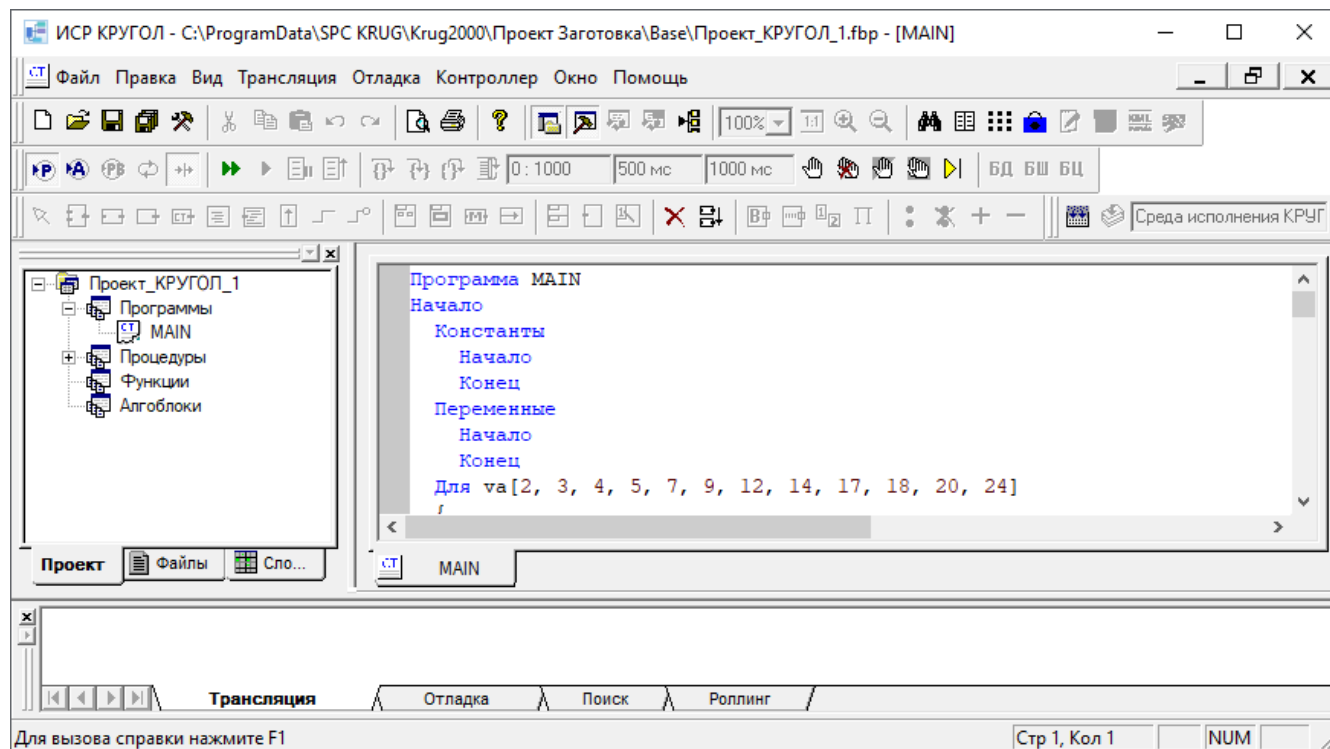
ИСР КРУГОЛ - C:\ProgramData\SPC KRUG\Krug2000\Проект Заготовка\Base\Проект_КРУГОЛ_1.fbp - [MAIN]

Файл Правка Вид Трансляция Отладка Контроллер Окно Помощь

100%

0 : 1000 500 мс 1000 мс

БД БШ БЦ

Среда исполнения КРУГ

Проект_КРУГОЛ_1
Программы
MAIN
Процедуры
Функции
Алгоблоки

Программа MAIN
Начало
Константы
Начало
Конец
Переменные
Начало
Конец
Для va[2, 3, 4, 5, 7, 9, 12, 14, 17, 18, 20, 24]

Проект | Файлы | Сло...

MAIN

Трансляция | Отладка | Поиск | Роллинг

Для вызова справки нажмите F1 | Стр 1, Кол 1 | NUM